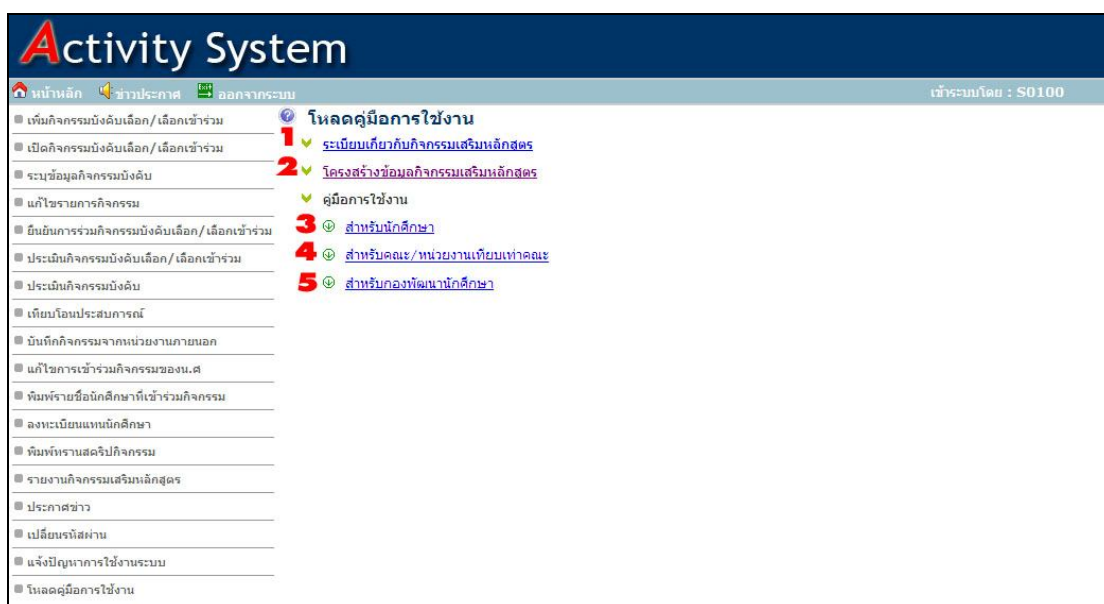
Activity System

หน้าหลัก ข่าวประกาศ ออกจากระบบ

เข้าระบบโดย : S0100

เพิ่มกิจกรรมบังคับเลือก/เลือกเข้าร่วม
เปิดกิจกรรมบังคับเลือก/เลือกเข้าร่วม
ระบุข้อมูลกิจกรรมบังคับ
แก้ไขรายการกิจกรรม
ยืนยันการร่วมกิจกรรมบังคับเลือก/เลือกเข้าร่วม
ประเมินกิจกรรมบังคับเลือก/เลือกเข้าร่วม
ประเมินกิจกรรมบังคับ
เทียบโอนประสบการณ์
บันทึกกิจกรรมจากหน่วยงานภายนอก
แก้ไขการเข้าร่วมกิจกรรมของน.ศ
พิมพ์รายชื่อนักศึกษาที่เข้าร่วมกิจกรรม
ลงทะเบียนแทนนักศึกษา
พิมพ์ทรานสคริปกิจกรรม
รายงานกิจกรรมเสริมหลักสูตร
ประกาศข่าว
เปลี่ยนรหัสผ่าน
แจ้งปัญหาการใช้งานระบบ
โหลดคู่มือการใช้งาน

โหลดคู่มือการใช้งาน
1 ระเบียบเกี่ยวกับกิจกรรมเสริมหลักสูตร
2 โครงสร้างข้อมูลกิจกรรมเสริมหลักสูตร
คู่มือการใช้งาน
3 สำหรับนักศึกษา
4 สำหรับคณะ/หน่วยงานเทียบเท่าคณะ
5 สำหรับกองพัฒนานักศึกษา